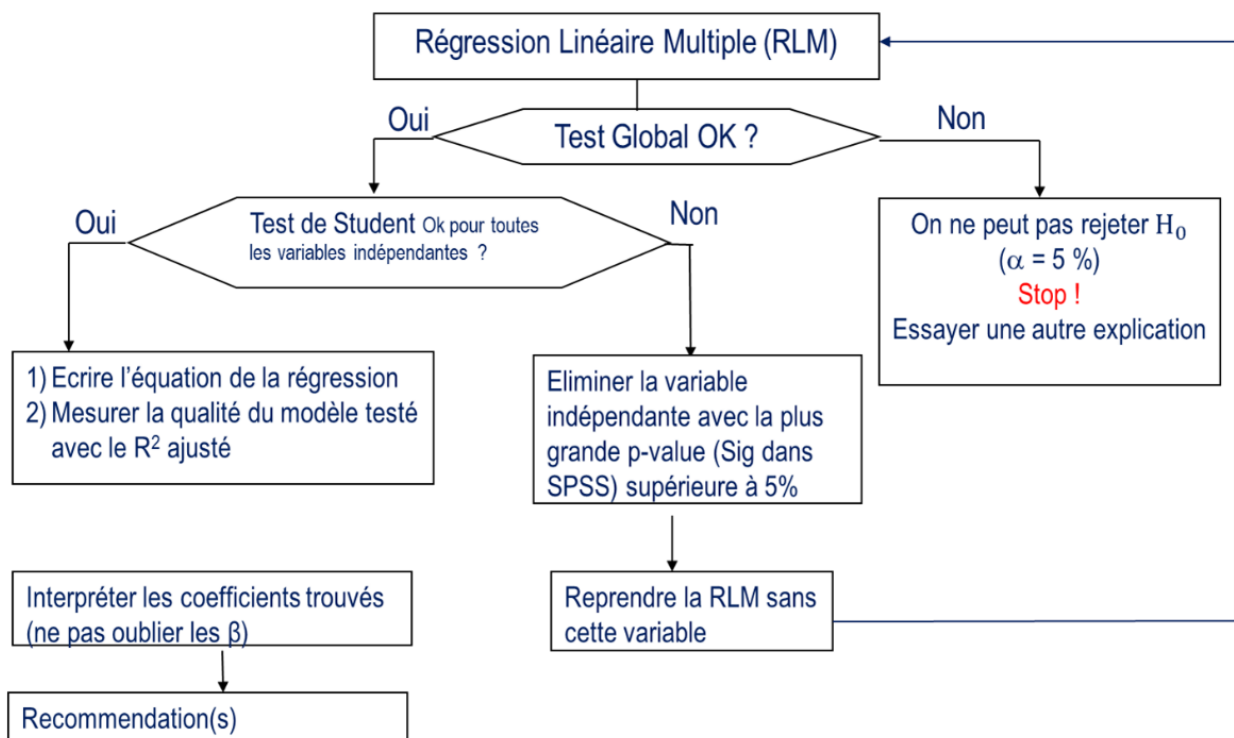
Régression Linéaire Multiple (RLM)

Oui

Test Global OK ?

Non

Oui

Test de Student Ok pour toutes les variables indépendantes ?

Non

On ne peut pas rejeter $H_0$ ($\alpha$ = 5 %)
Stop !
Essayer une autre explication

1) Ecrire l'équation de la régression
2) Mesurer la qualité du modèle testé avec le $R^2$ ajusté

Eliminer la variable indépendante avec la plus grande p-value (Sig dans SPSS) supérieure à 5%

Interpréter les coefficients trouvés (ne pas oublier les β)

Reprendre la RLM sans cette variable

Recommendation(s)